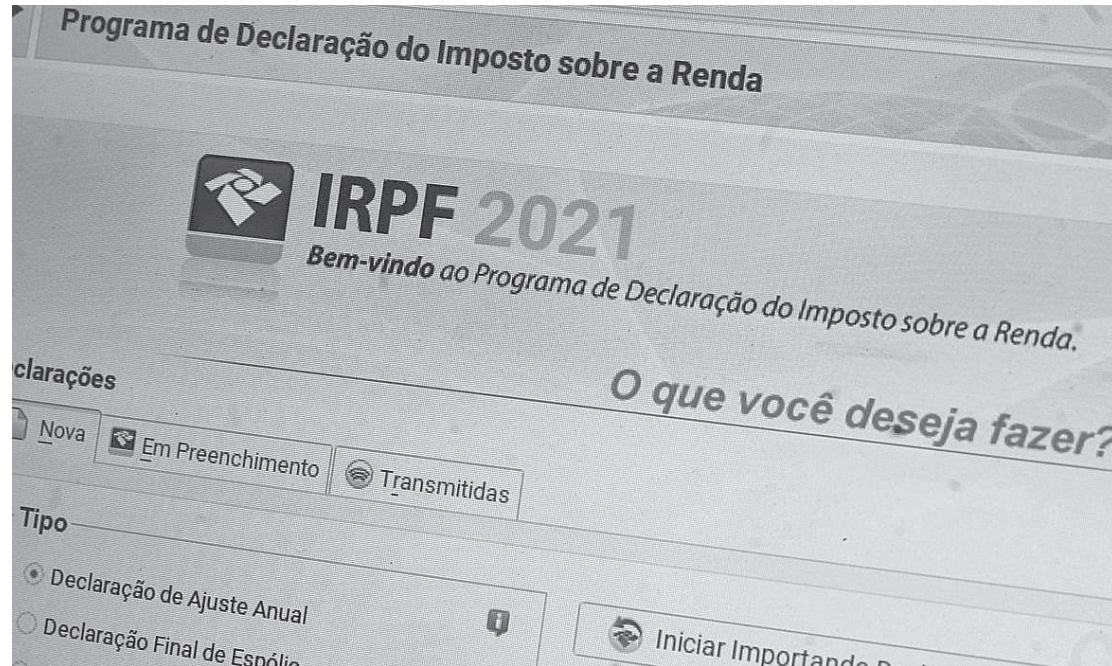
Programa de Declaração do Imposto sobre a Renda

IRPF 2021
Bem-vindo ao Programa de Declaração do Imposto sobre a Renda.

clarações

O que você deseja fazer?

Nova
Em Preenchimento
Transmitidas

Tipo

Declaração de Ajuste Anual
Declaração Final de Espólio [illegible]

Iniciar Importando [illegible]